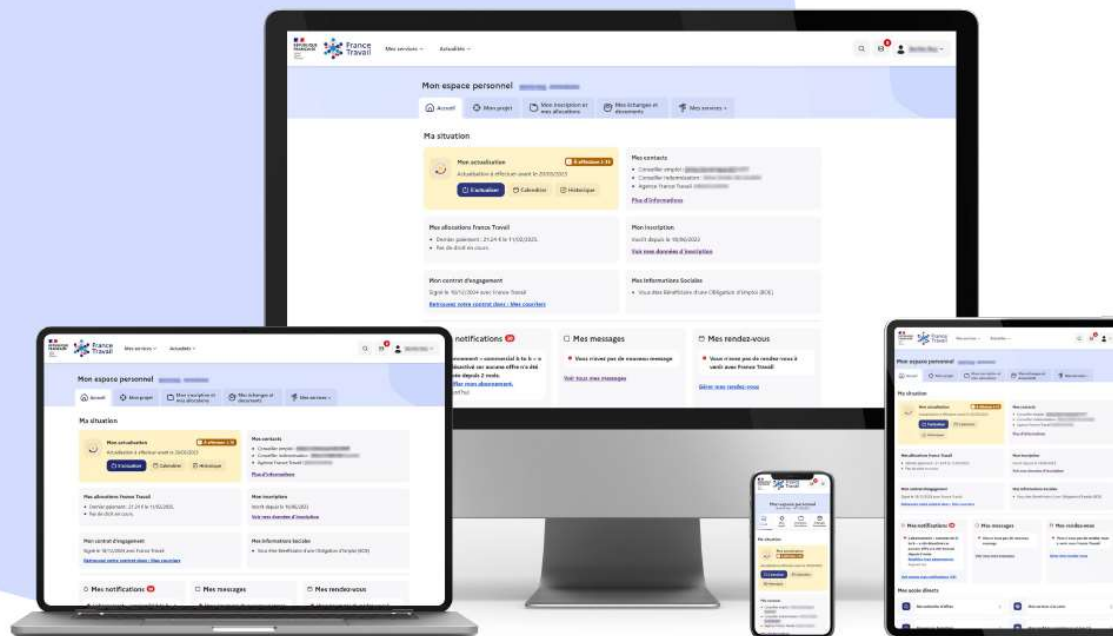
France Travail
Mes services
Actualités

Mon espace personnel

Accueil
Mon projet
Mes inscription et mes allocations
Mes échanges et documents
Mes services

Ma situation

Mon actualisation
Actualisation à effectuer avant le 20/03/2025
Actualiser
Calendrier
Historique

Mes contacts
Conseiller emploi :
Conseiller indemnisation :
Agence France Travail
Plus d'informations

Mes allocations France Travail
Dernier paiement : 21,24 € le 11/02/2025
Pas de droit en cours.

Mon inscription
Inscrit depuis le 16/06/2022
Voir mes données d'inscription

Mon contrat d'engagement
Signé le 16/12/2024 avec France Travail
Retrouvez votre contrat dans : Mes courriers

Mes informations Sociales
Vous êtes Bénéficiaire d'une Obligation d'Emploi (BOE)

Mes notifications
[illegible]nement « commercial à la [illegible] » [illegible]ésactivé car aucune offre n'a été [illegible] depuis 2 mois.
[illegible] mon abonnement.

Mes messages
Vous n'avez pas de nouveau message
Voir tous mes messages

Mes rendez-vous
Vous n'avez pas de rendez-vous à venir avec France Travail
Gérer mes rendez-vous

Mes accès directs